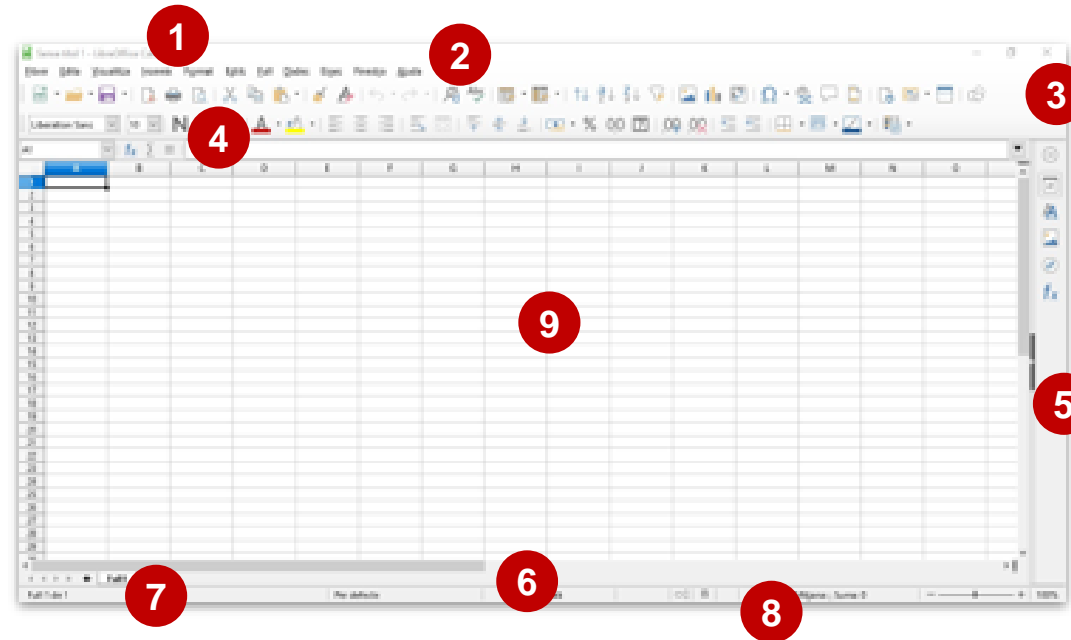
1
2
3
4
5
6
7
8
9

Senza titolo 1 - LibreOffice Calc

File Modifica Visualizza Inserisci Formato Stili Foglio Dati Strumenti Finestra Aiuto

Liberation Sans 10

A1

A B C D E F G H I J K L M N O

1
2
3
4
5
6
7
8
9
10
11
12
13
14
15
16
17
18
19
20
21
22
23
24
25
26
27
28
29

Foglio1

Foglio 1 di 1 Predefinito Media: ; Somma: 0 100%